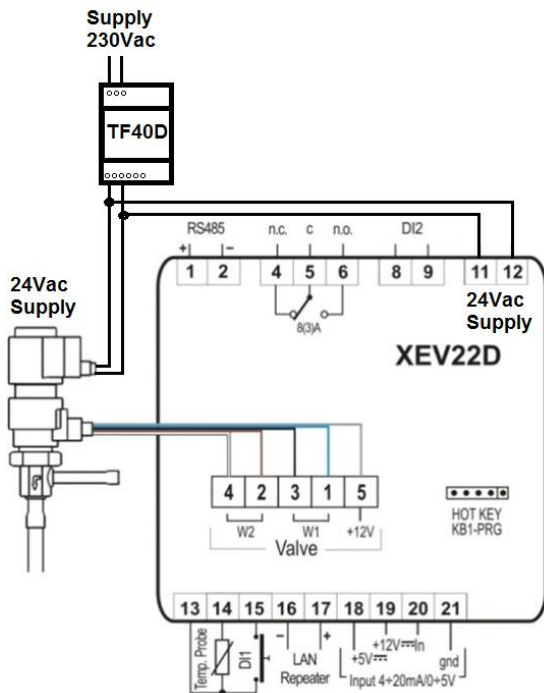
Supply
230Vac

TF40D

24Vac
Supply

RS485
+ –
1 2

n.c. c n.o.
4 5 6
8(3)A

DI2
8 9

11 12

24Vac
Supply

XEV22D

4 2 3 1 5
W2 W1 +12V
Valve

HOT KEY
KB1-PRG

13 14 15 16 17 18 19 20 21
Temp. Probe
DI1
– +
LAN
Repeater
+5V
+12V
In
gnd
Input 4÷20mA/0÷5V